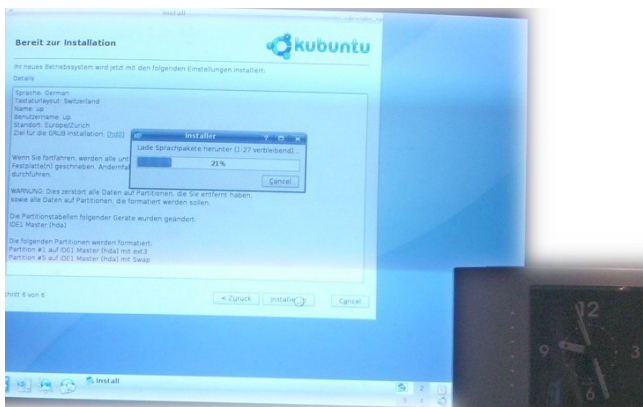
Install

Bereit zur Installation

kubuntu

Ihr neues Betriebssystem wird jetzt mit den folgenden Einstellungen installiert:

Details

Sprache: German
Tastaturlayout: Switzerland
Name: up
Benutzername: up
Standort: Europe/Zurich
Ziel für die GRUB installation: (hd0)

Wenn Sie fortfahren, werden alle unt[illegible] Festplatte(n) geschrieben. Anderfal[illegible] durchführen.

WARNUNG: Dies zerstört alle Daten auf Partitionen, die Sie entfernt haben, sowie alle Daten auf Partitionen, die formatiert werden sollen.

Die Partitionstabellen folgender Geräte wurden geändert:
IDE1 Master (hda)

Die folgenden Partitionen werden formatiert:
Partition #1 auf IDE1 Master (hda) mit ext3
Partition #5 auf IDE1 Master (hda) mit Swap

Installer

Lade Sprachpakete herunter (1:27 verbleibend) ...

21%

Cancel

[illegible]ritt 6 von 6

< Zurück

Installieren

Cancel

Install

12

9

3

6